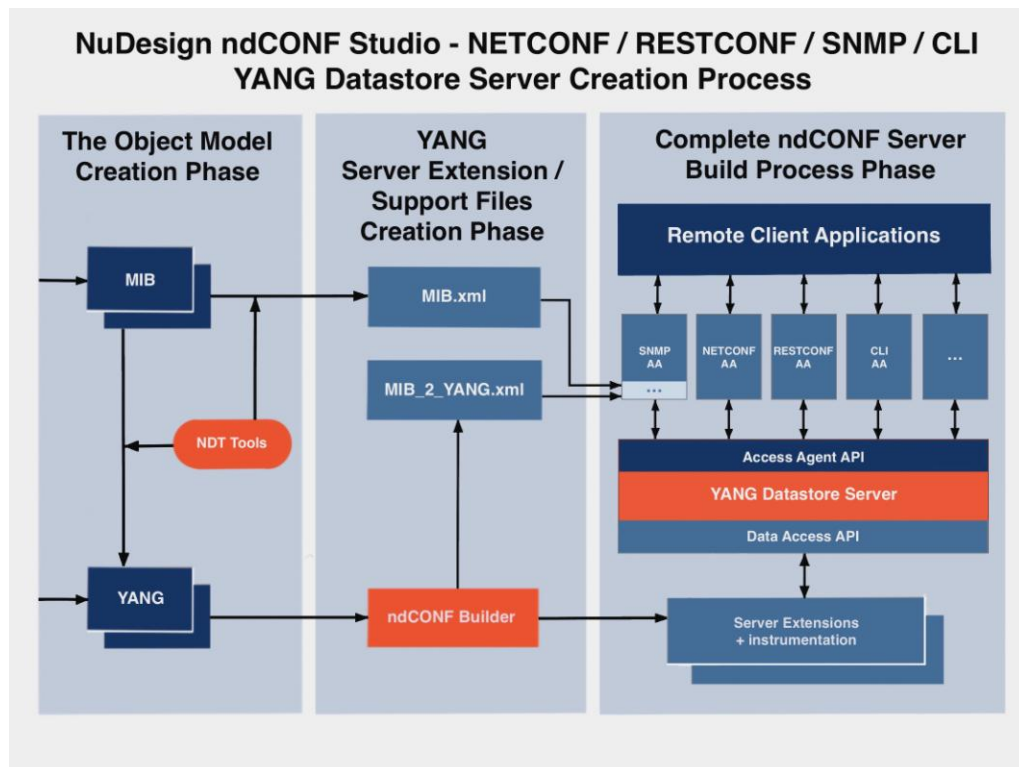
NuDesign ndCONF Studio - NETCONF / RESTCONF / SNMP / CLI
YANG Datastore Server Creation Process

The Object Model Creation Phase

MIB

NDT Tools

YANG

YANG Server Extension / Support Files Creation Phase

MIB.xml

MIB_2_YANG.xml

ndCONF Builder

Complete ndCONF Server Build Process Phase

Remote Client Applications

SNMP AA

...

NETCONF AA

RESTCONF AA

CLI AA

...

Access Agent API

YANG Datastore Server

Data Access API

Server Extensions + instrumentation